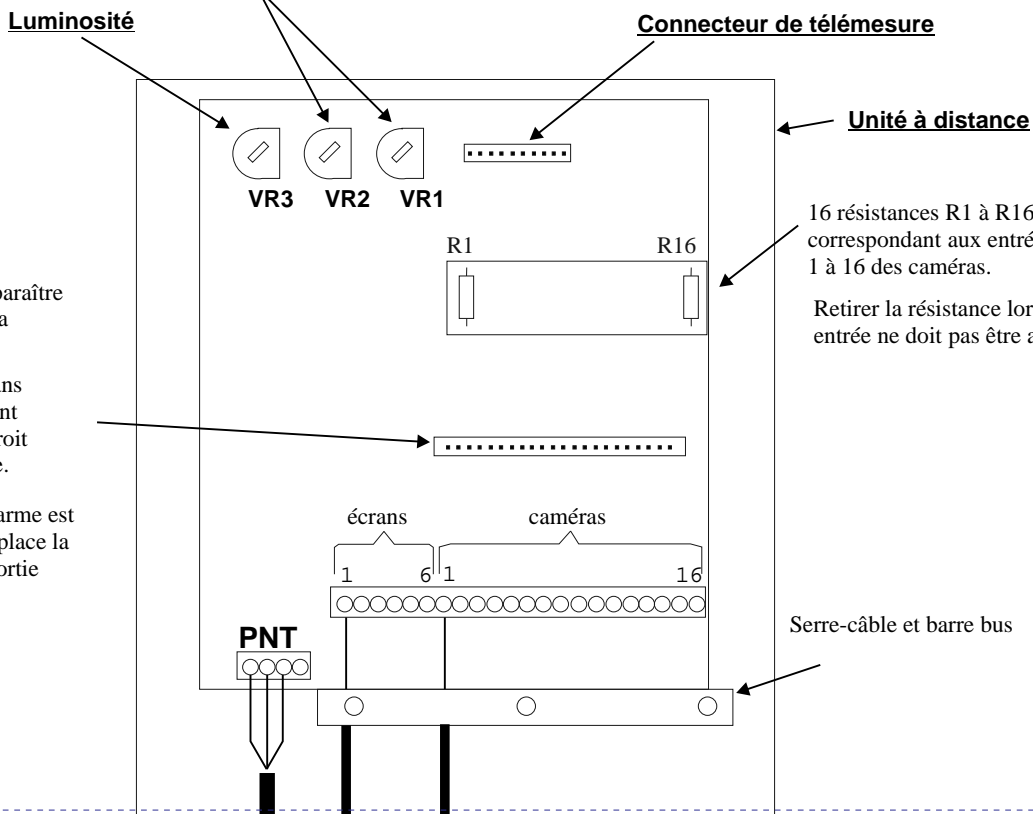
Luminosité

Connecteur de télémesure

Unité à distance

VR3 VR2 VR1

16 résistances R1 à R16 correspondant aux entré 1 à 16 des caméras.

Retirer la résistance lor entrée ne doit pas être a

R1 R16

paraître a

ns nt roit e.

arme est place la ortie

écrans caméras

1 6 1 16

Serre-câble et barre bus

PNT